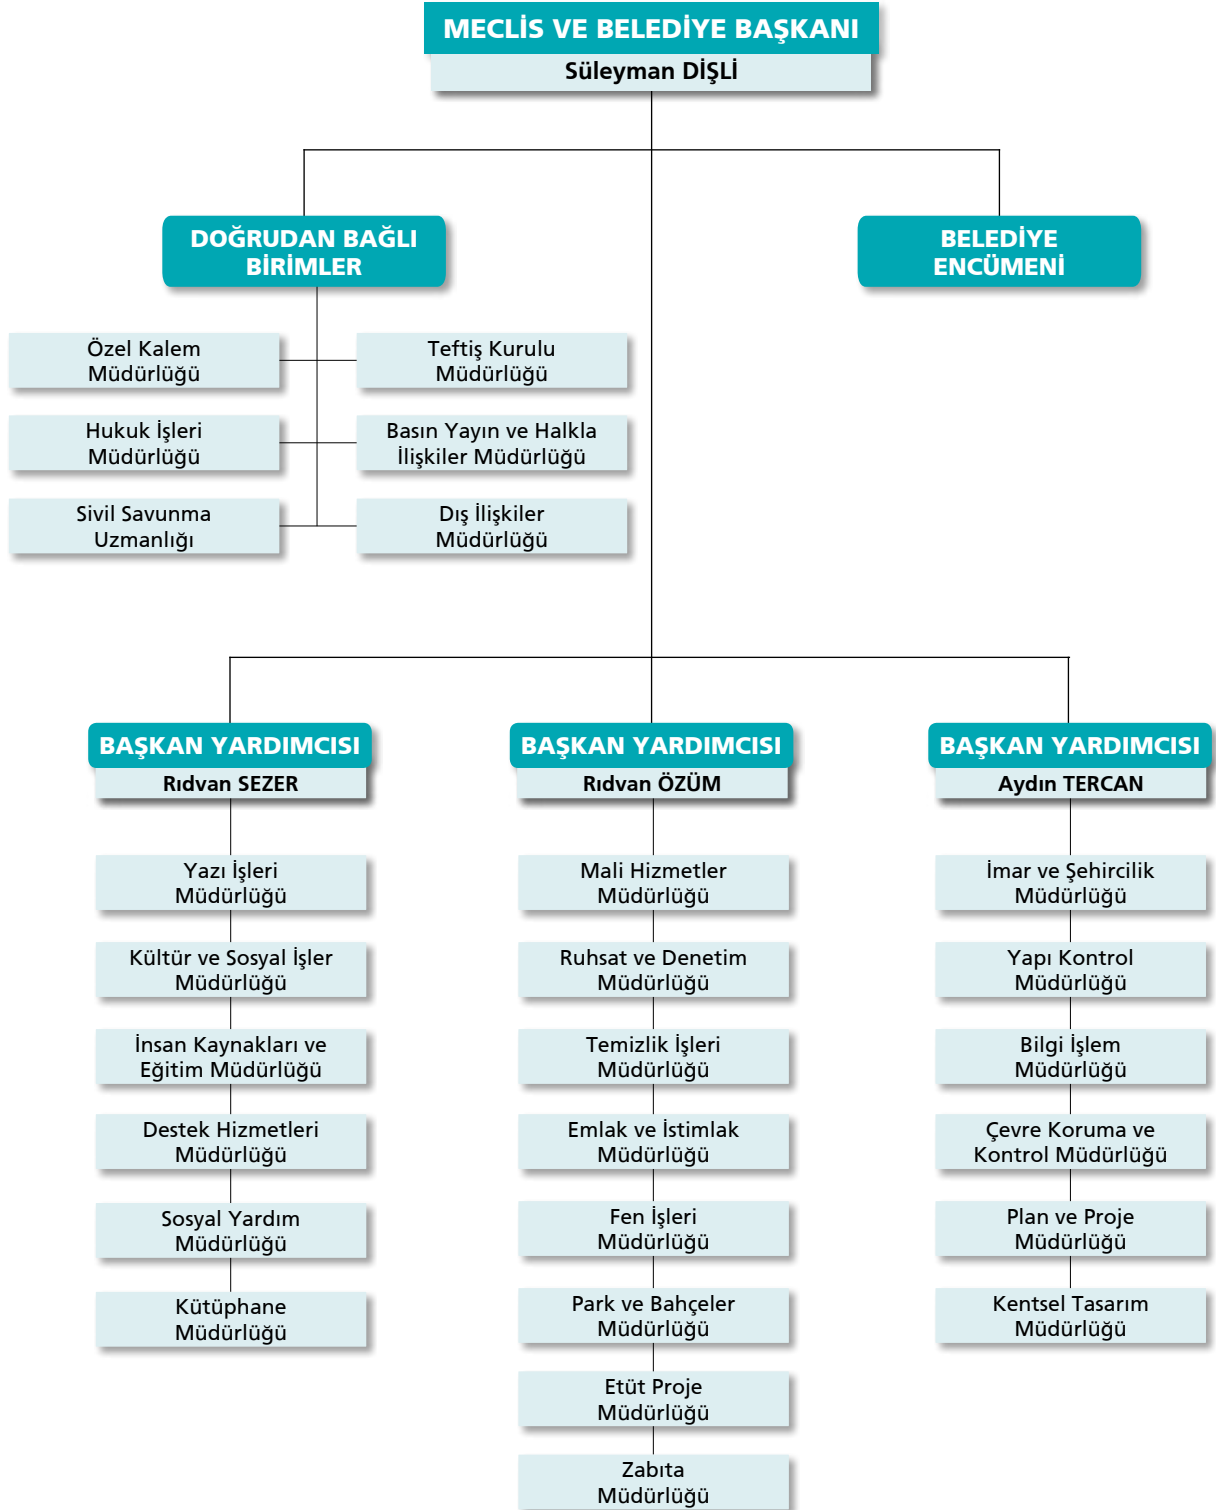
MECLİS VE BELEDİYE BAŞKANI
Süleyman DİŞLİ

DOĞRUDAN BAĞLI BİRİMLER

BELEDİYE ENCÜMENİ

Özel Kalem Müdürlüğü

Teftiş Kurulu Müdürlüğü

Hukuk İşleri Müdürlüğü

Basın Yayın ve Halkla İlişkiler Müdürlüğü

Sivil Savunma Uzmanlığı

Dış İlişkiler Müdürlüğü

BAŞKAN YARDIMCISI
Rıdvan SEZER

Yazı İşleri Müdürlüğü

Kültür ve Sosyal İşler Müdürlüğü

İnsan Kaynakları ve Eğitim Müdürlüğü

Destek Hizmetleri Müdürlüğü

Sosyal Yardım Müdürlüğü

Kütüphane Müdürlüğü

BAŞKAN YARDIMCISI
Rıdvan ÖZÜM

Mali Hizmetler Müdürlüğü

Ruhsat ve Denetim Müdürlüğü

Temizlik İşleri Müdürlüğü

Emlak ve İstimlak Müdürlüğü

Fen İşleri Müdürlüğü

Park ve Bahçeler Müdürlüğü

Etüt Proje Müdürlüğü

Zabıta Müdürlüğü

BAŞKAN YARDIMCISI
Aydın TERCAN

İmar ve Şehircilik Müdürlüğü

Yapı Kontrol Müdürlüğü

Bilgi İşlem Müdürlüğü

Çevre Koruma ve Kontrol Müdürlüğü

Plan ve Proje Müdürlüğü

Kentsel Tasarım Müdürlüğü